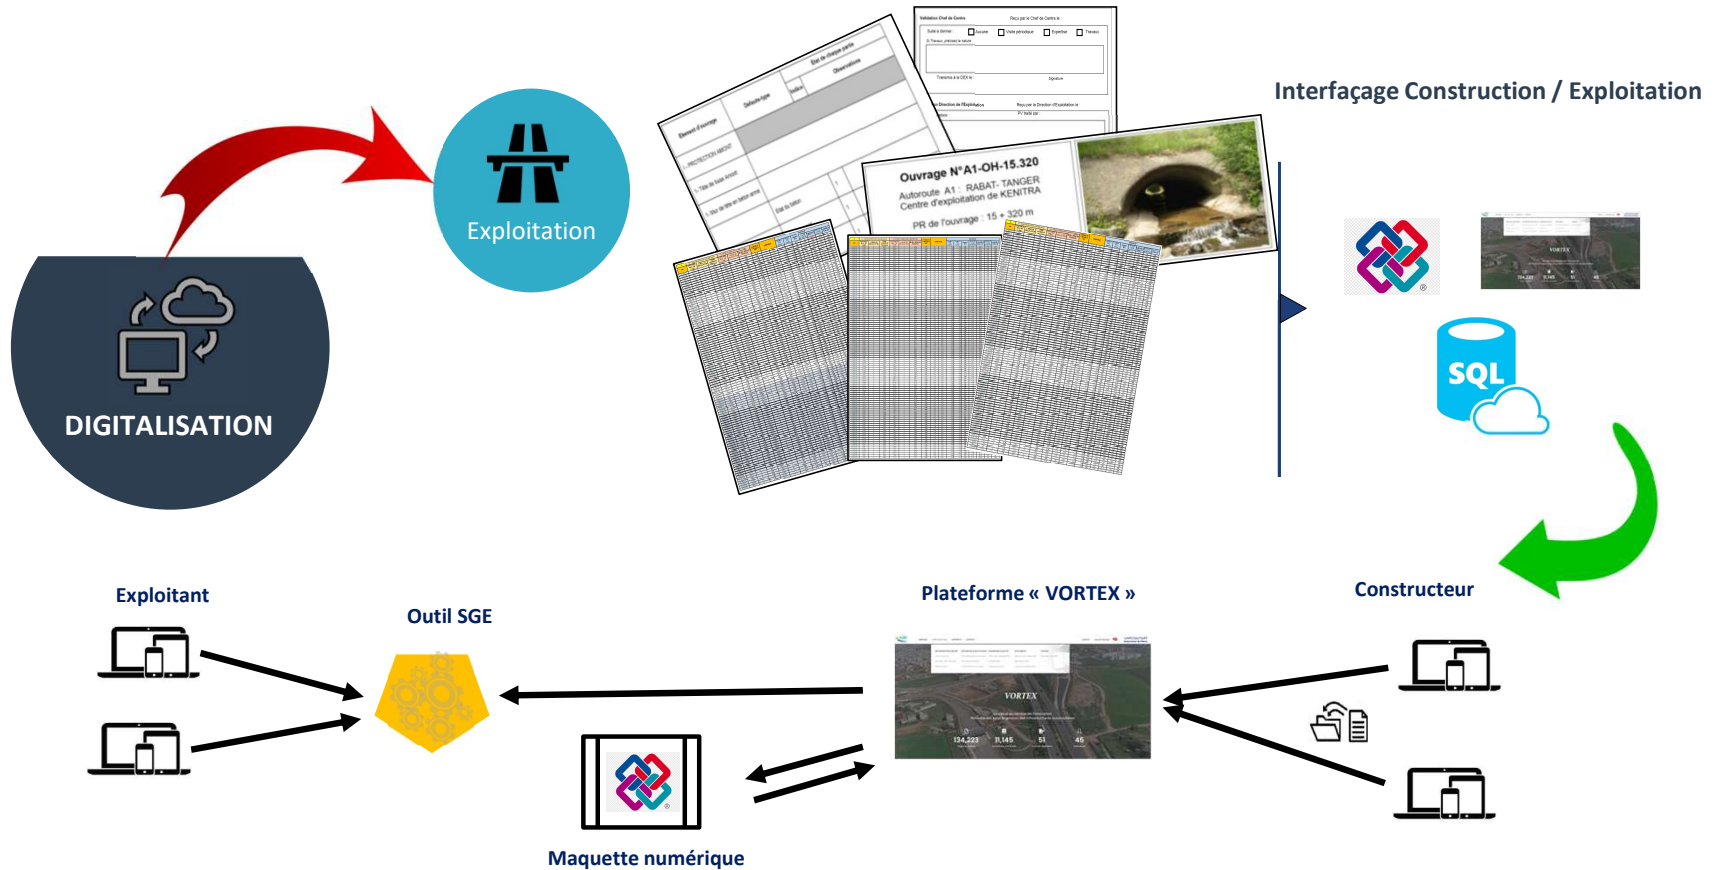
Interfaçage Construction / Exploitation

Exploitation

DIGITALISATION

Ouvrage N°A1-OH-15.320
Autoroute A1 : RABAT- TANGER
Centre d'exploitation de KENITRA
PR de l'ouvrage : 15 + 320 m

SQL

Exploitant

Outil SGE

Plateforme « VORTEX »

Constructeur

VORTEX

Maquette numérique